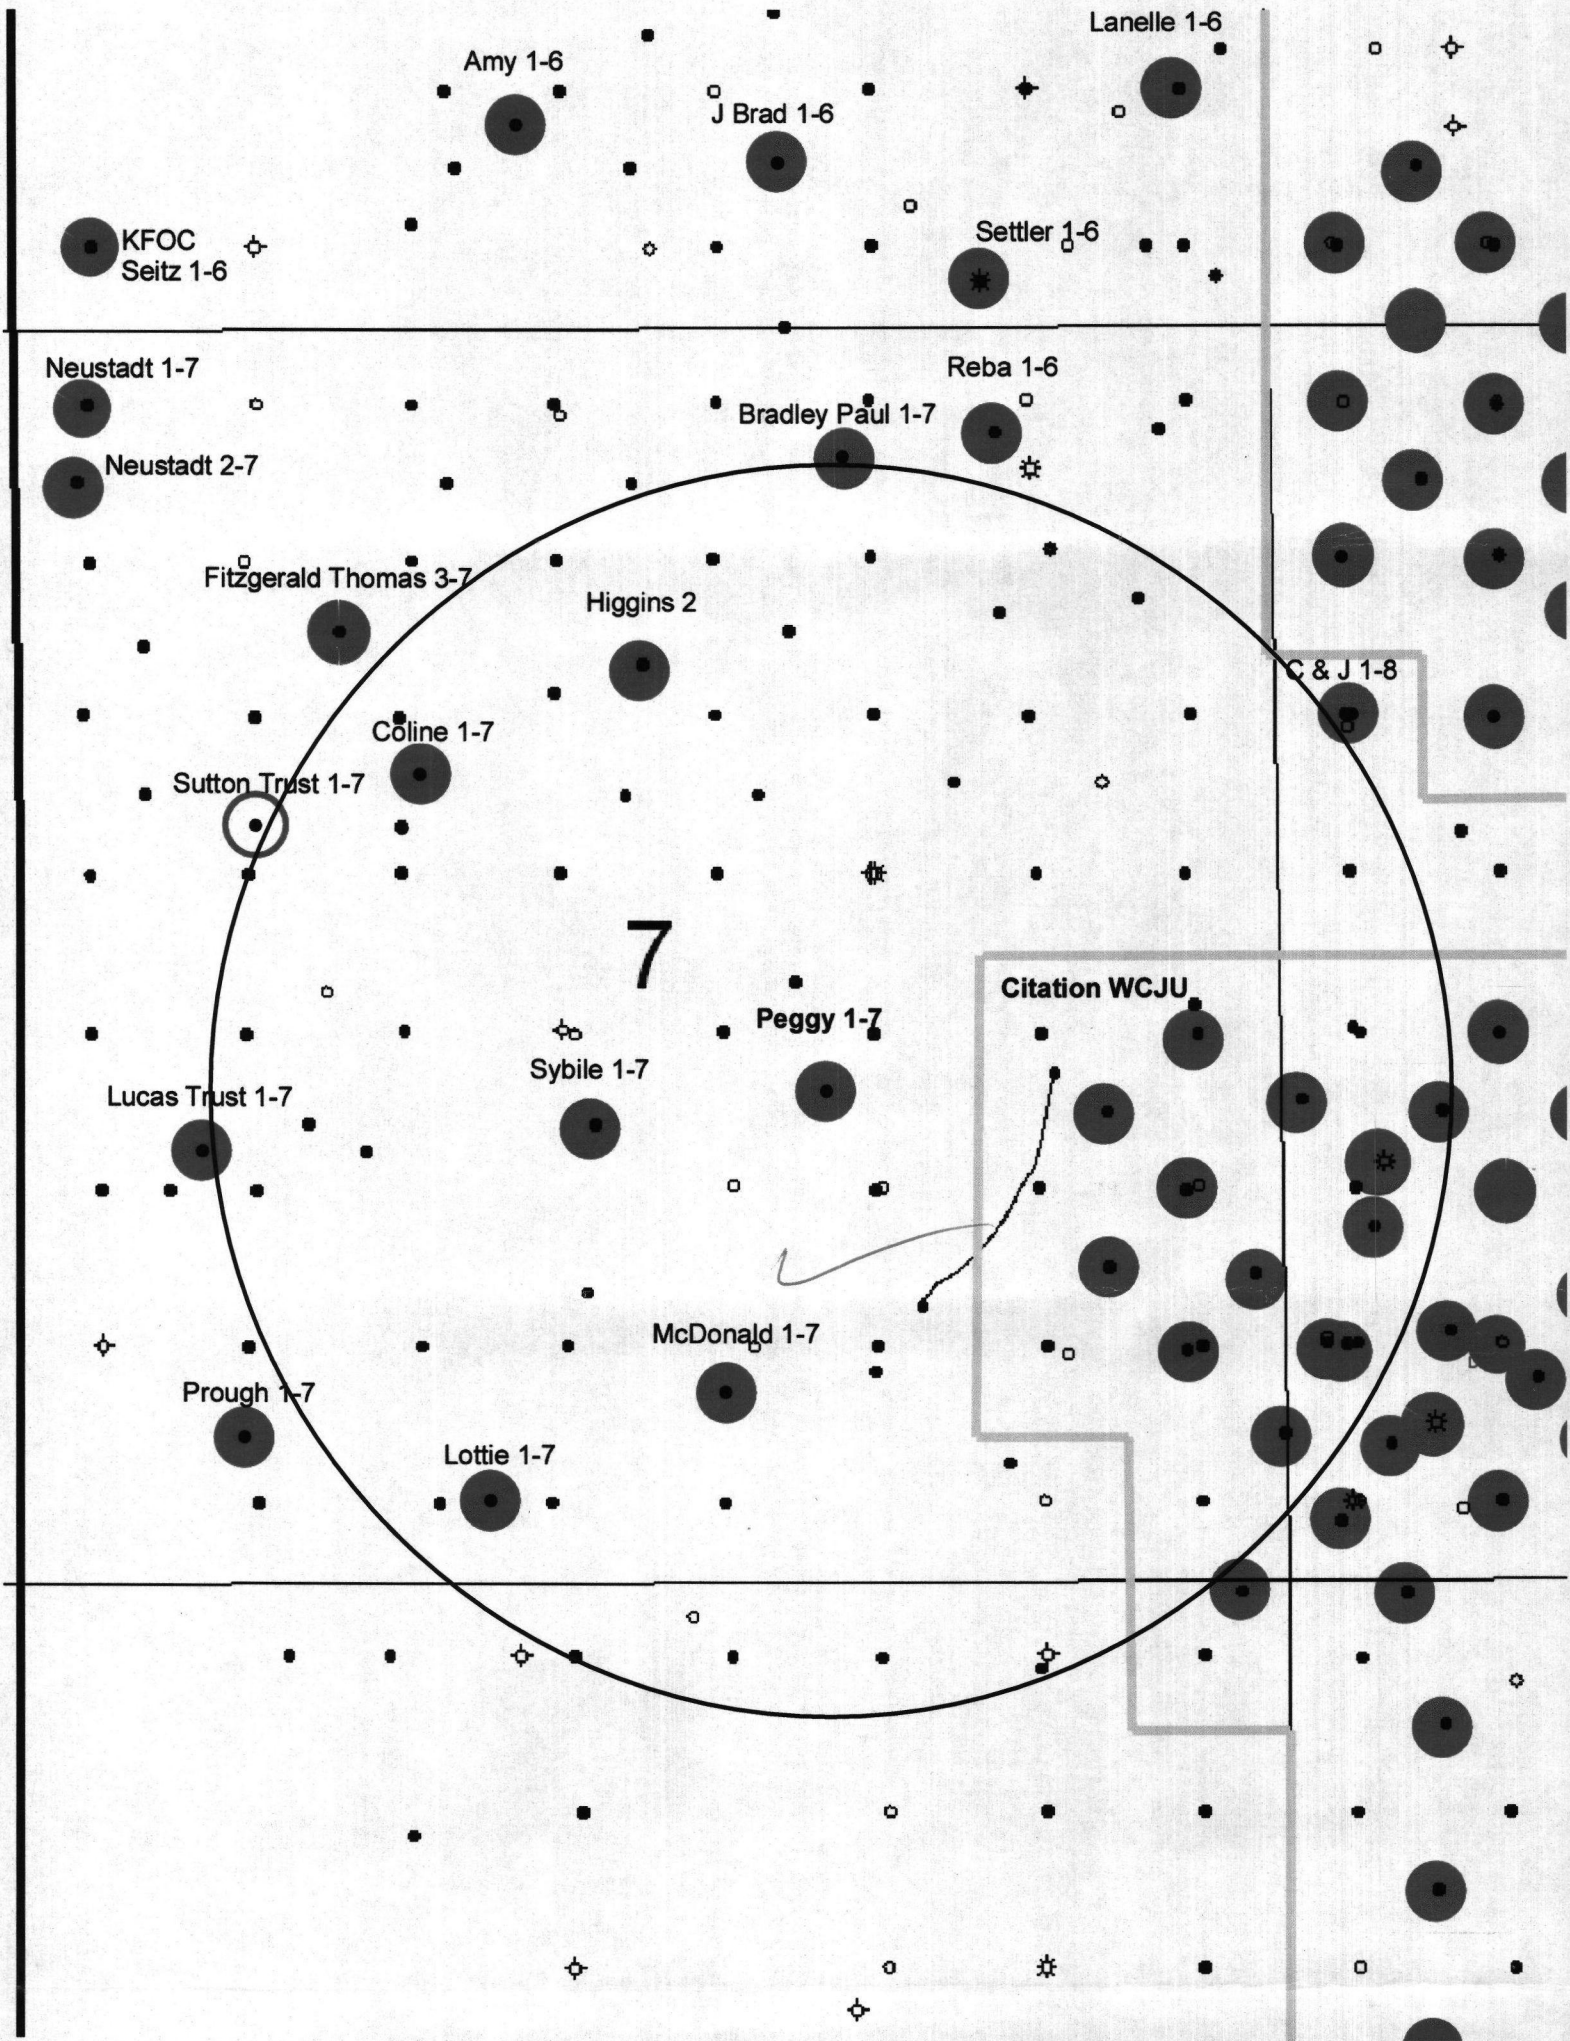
Lanelle 1-6

Amy 1-6

J Brad 1-6

KFOC
Seitz 1-6

Settler 1-6

Neustadt 1-7

Reba 1-6

Bradley Paul 1-7

Neustadt 2-7

Fitzgerald Thomas 3-7

Higgins 2

C & J 1-8

Coline 1-7

Sutton Trust 1-7

7

Citation WCJU

Peggy 1-7

Sybile 1-7

Lucas Trust 1-7

McDonald 1-7

Prough 1-7

Lottie 1-7